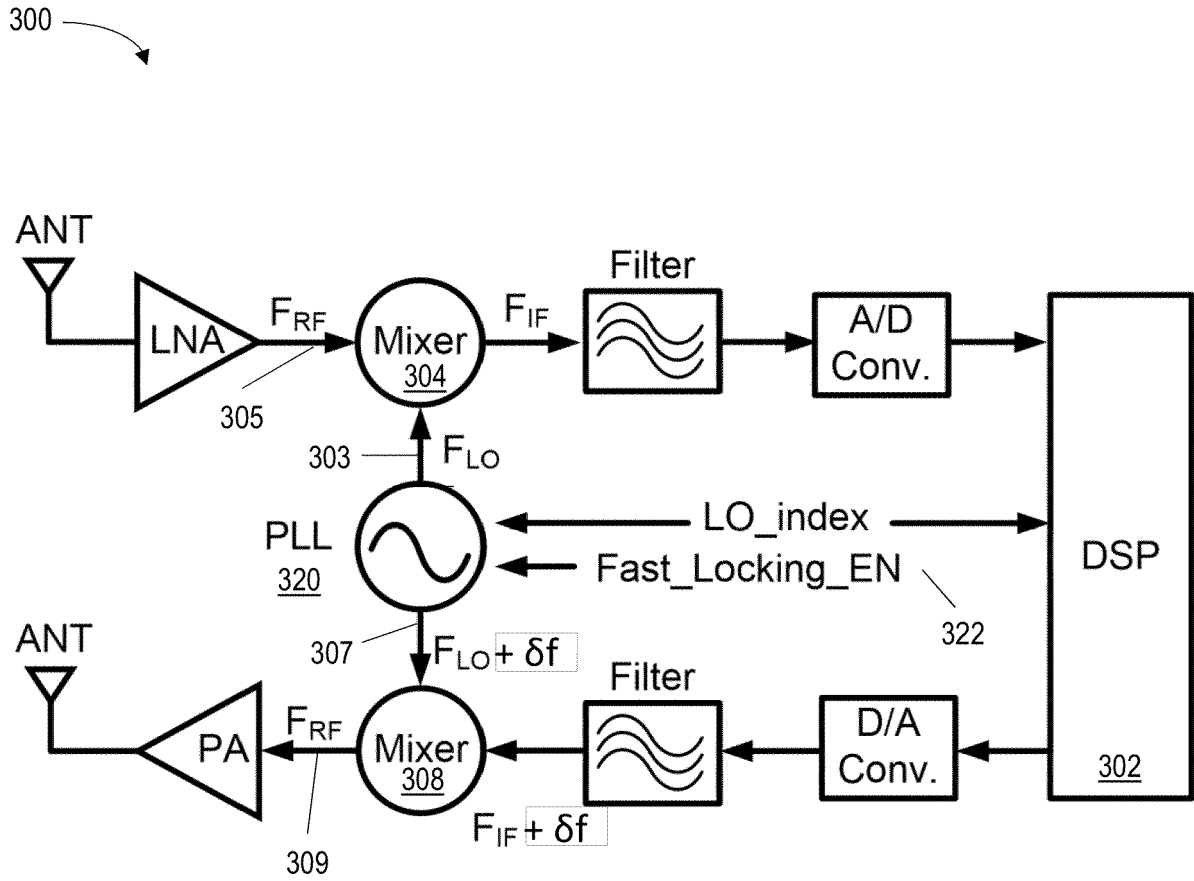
300

ANT

LNA

$F_{RF}$

305

Mixer
304

$F_{IF}$

Filter

A/D Conv.

DSP

302

303

$F_{LO}$

PLL
320

LO_index

Fast_Locking_EN

322

307

$F_{LO} + \delta f$

ANT

PA

$F_{RF}$

309

Mixer
308

Filter

D/A Conv.

$F_{IF} + \delta f$